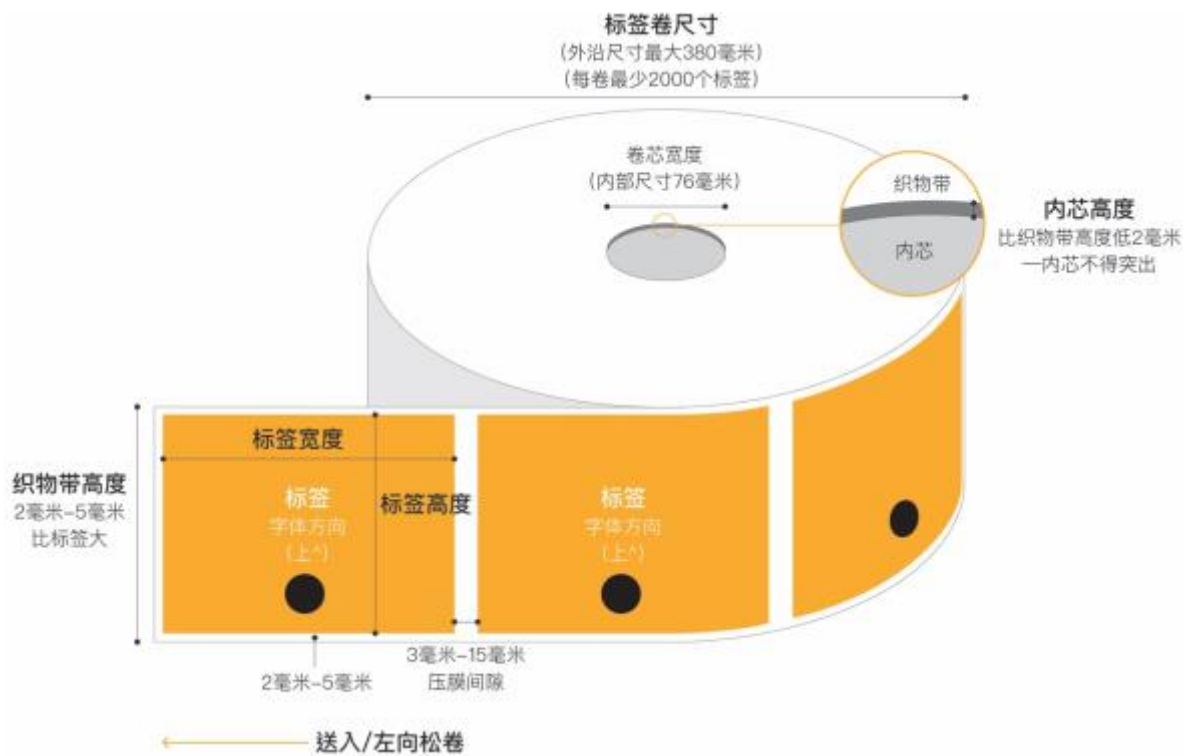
标签卷尺寸
(外沿尺寸最大380毫米)
(每卷最少2000个标签)

卷芯宽度
(内部尺寸76毫米)

织物带
内芯

内芯高度
比织物带高度低2毫米
一内芯不得突出

标签宽度

织物带高度
2毫米-5毫米
比标签大

标签
字体方向
(上^)

标签高度

标签
字体方向
(上^)

2毫米-5毫米

3毫米-15毫米
压膜间隙

送入/左向松卷